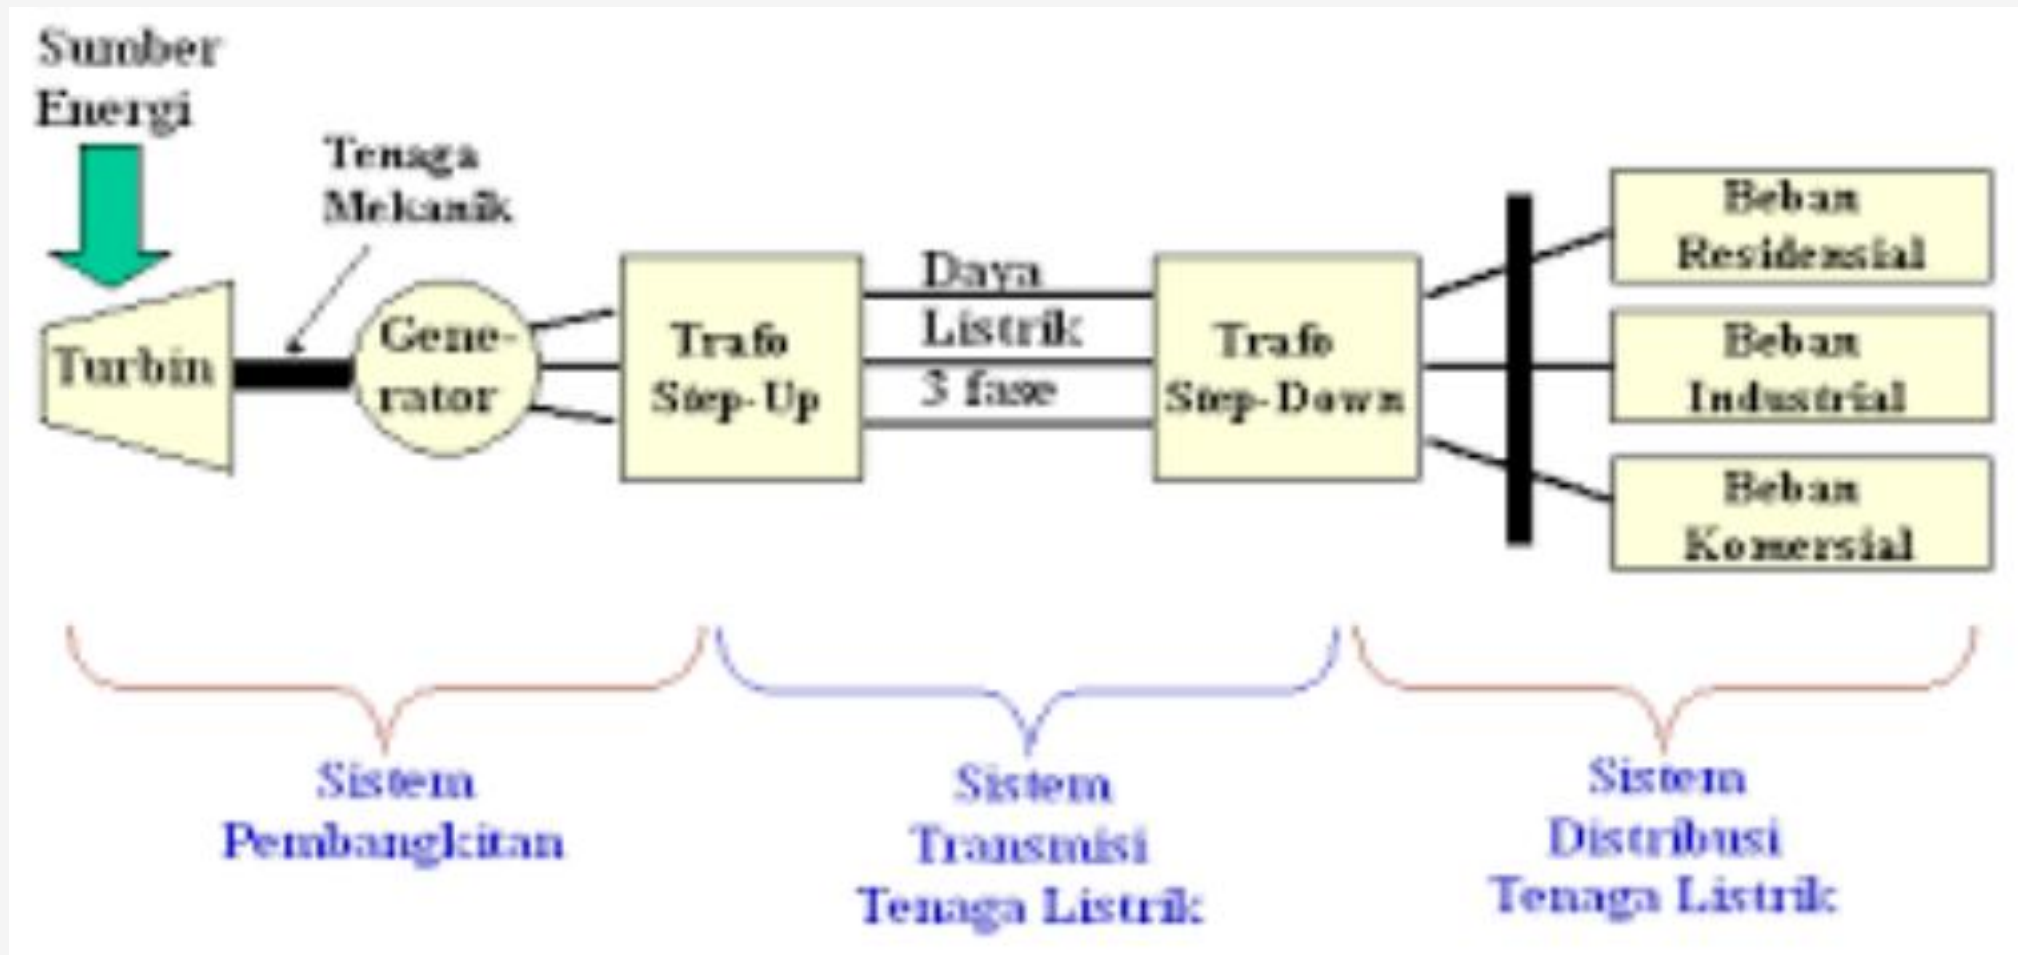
Sumber Energi

Tenaga Mekanik

Turbin

Generator

Trafo Step-Up

Daya Listrik 3 fase

Trafo Step-Down

Beban Residensial

Beban Industrial

Beban Komersial

Sistem Pembangkitan

Sistem Transmisi Tenaga Listrik

Sistem Distribusi Tenaga Listrik